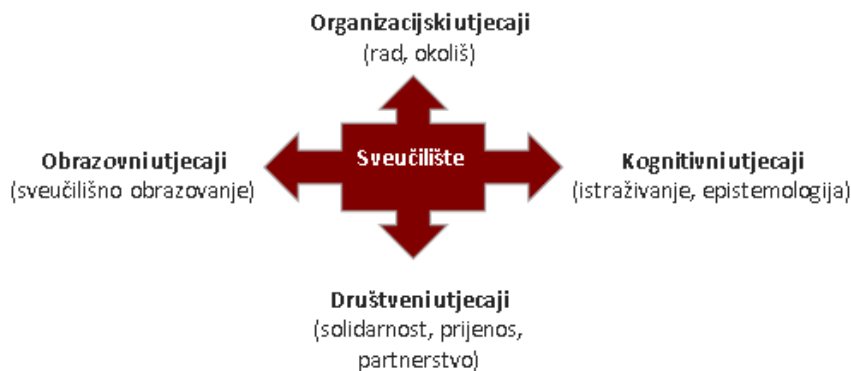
Organizacijski utjecaji
(rad, okoliš)

Obrazovni utjecaji
(sveučilišno obrazovanje)

Sveučilište

Kognitivni utjecaji
(istraživanje, epistemologija)

Društveni utjecaji
(solidarnost, prijenos, partnerstvo)